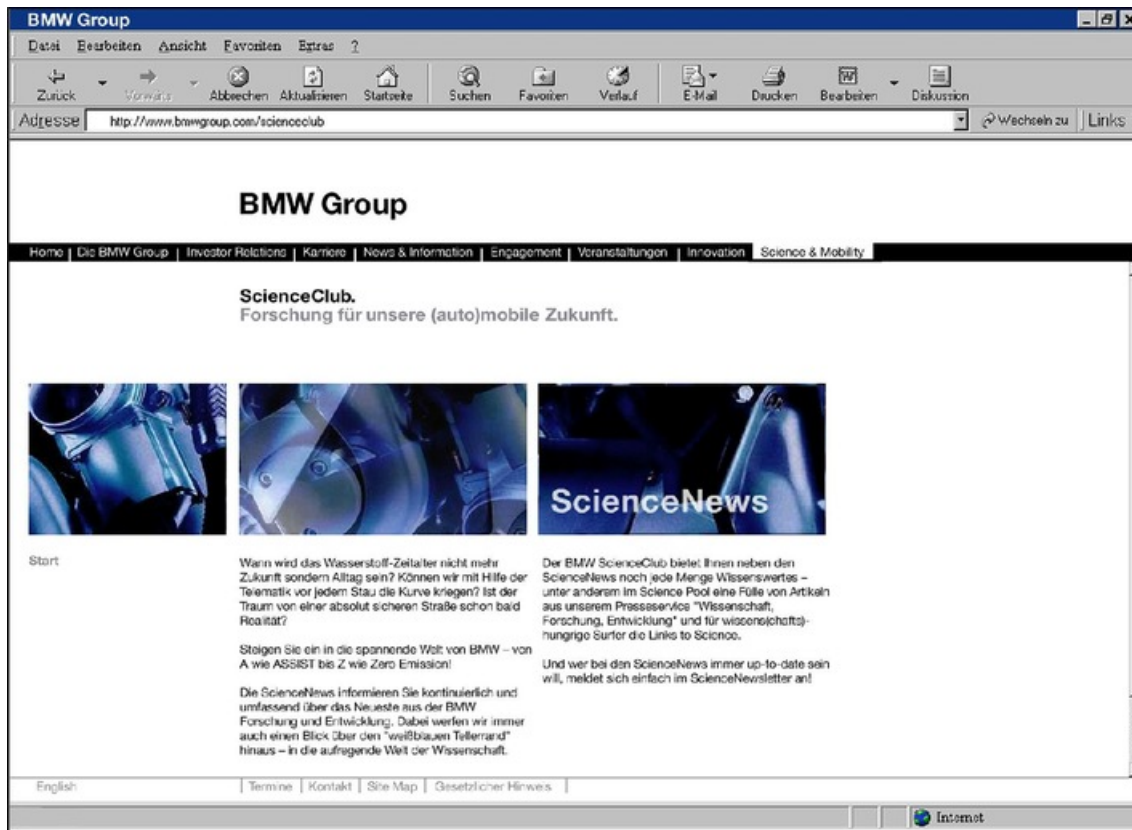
BMW Group

Datei Bearbeiten Ansicht Favoriten Extras ?

Zurück Vorwärts Abbrechen Aktualisieren Startseite Suchen Favoriten Verlauf E-Mail Drucken Bearbeiten Diskussion

Adresse http://www.bmwgroup.com/scienceclub Wechseln zu Links

BMW Group

Home | Die BMW Group | Investor Relations | Karriere | News & Information | Engagement | Veranstaltungen | Innovation | Science & Mobility

ScienceClub.
Forschung für unsere (auto)mobile Zukunft.

ScienceNews

Start

Wann wird das Wasserstoff-Zeitalter nicht mehr Zukunft sondern Alltag sein? Können wir mit Hilfe der Telematik vor jedem Stau die Kurve kriegen? Ist der Traum von einer absolut sicheren Straße schon bald Realität?

Steigen Sie ein in die spannende Welt von BMW – von A wie ASSIST bis Z wie Zero Emission!

Die ScienceNews informieren Sie kontinuierlich und umfassend über das Neueste aus der BMW Forschung und Entwicklung. Dabei werfen wir immer auch einen Blick über den "weißblauen Tellerrand" hinaus – in die aufregende Welt der Wissenschaft.

Der BMW ScienceClub bietet Ihnen neben den ScienceNews noch jede Menge Wissenswertes – unter anderem im Science Pool eine Fülle von Artikeln aus unserem Presseservice "Wissenschaft, Forschung, Entwicklung" und für wissens(chafts)-hungrige Surfer die Links to Science.

Und wer bei den ScienceNews immer up-to-date sein will, meldet sich einfach im ScienceNewsletter an!

English

Termine | Kontakt | Site Map | Gesetzlicher Hinweis

Internet